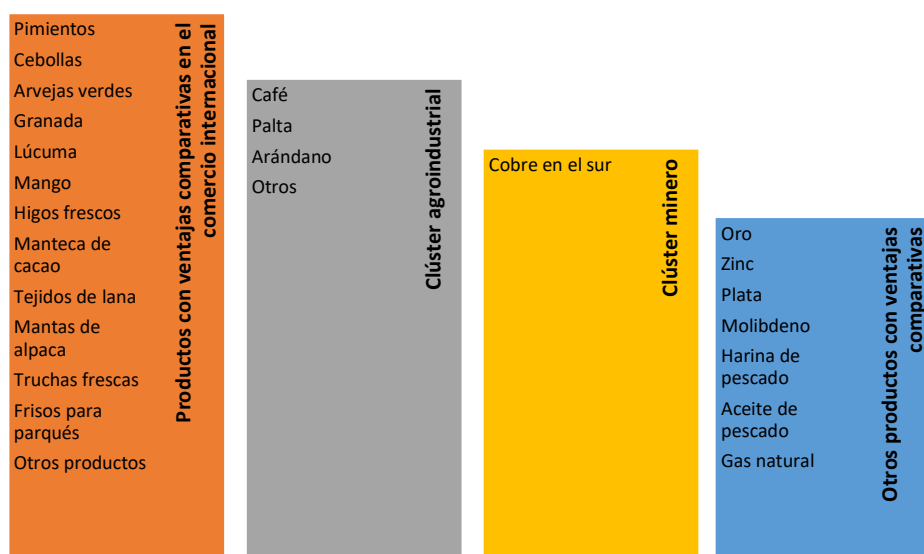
Pimientos
Cebollas
Arvejas verdes
Granada
Lúcuma
Mango
Higos frescos
Manteca de cacao
Tejidos de lana
Mantas de alpaca
Truchas frescas
Frisos para parqués
Otros productos

Productos con ventajas comparativas en el comercio internacional

Café
Palta
Arándano
Otros

Clúster agroindustrial

Cobre en el sur

Clúster minero

Oro
Zinc
Plata
Molibdeno
Harina de pescado
Aceite de pescado
Gas natural

Otros productos con ventajas comparativas